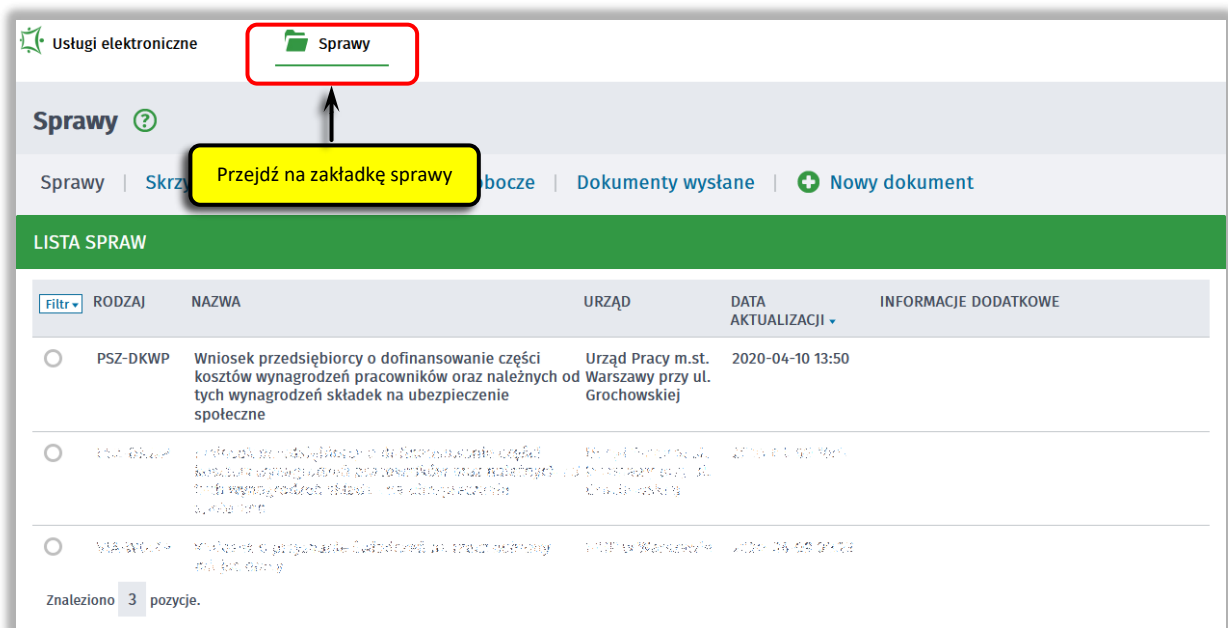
Usługi elektroniczne

Sprawy

Sprawy ?

Przejdź na zakładkę sprawy

Sprawy | Skrz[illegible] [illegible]bocze | Dokumenty wysłane | Nowy dokument

LISTA SPRAW

| Filtr | RODZAJ | NAZWA | URZĄD | DATA AKTUALIZACJI | INFORMACJE DODATKOWE |
|---|---|---|---|---|---|
| | PSZ-DKWP | Wniosek przedsiębiorcy o dofinansowanie części kosztów wynagrodzeń pracowników oraz należnych od tych wynagrodzeń składek na ubezpieczenie społeczne | Urząd Pracy m.st. Warszawy przy ul. Grochowskiej | 2020-04-10 13:50 | |
| | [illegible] | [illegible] | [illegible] | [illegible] | |
| | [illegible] | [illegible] | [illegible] | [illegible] | |

Znaleziono 3 pozycje.